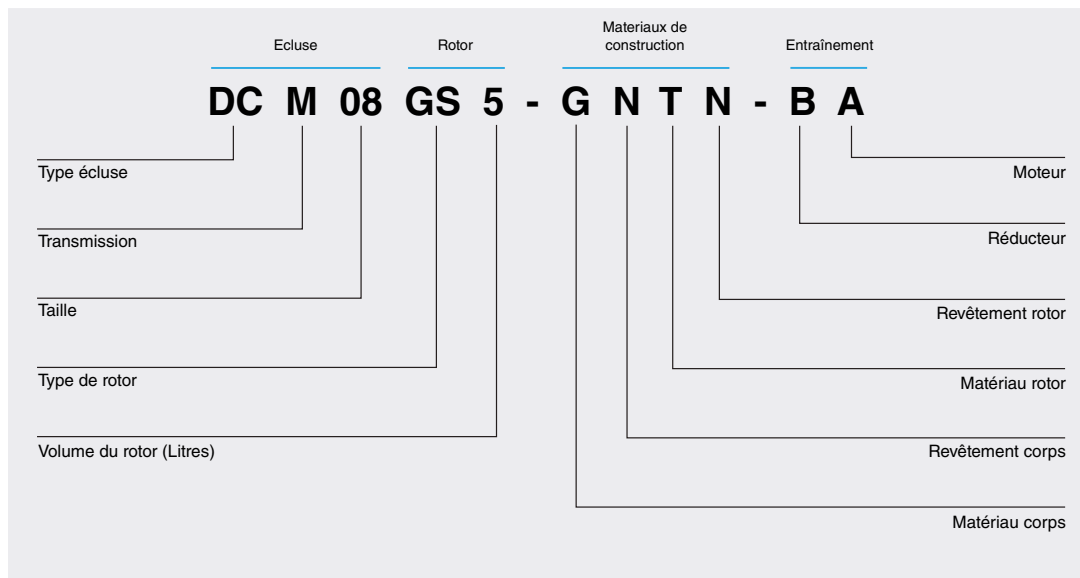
Ecluse

Rotor

Materiaux de construction

Entraînement

DC M 08 GS 5 - G N T N - B A

Type écluse

Transmission

Taille

Type de rotor

Volume du rotor (Litres)

Moteur

Réducteur

Revêtement rotor

Matériau rotor

Revêtement corps

Matériau corps